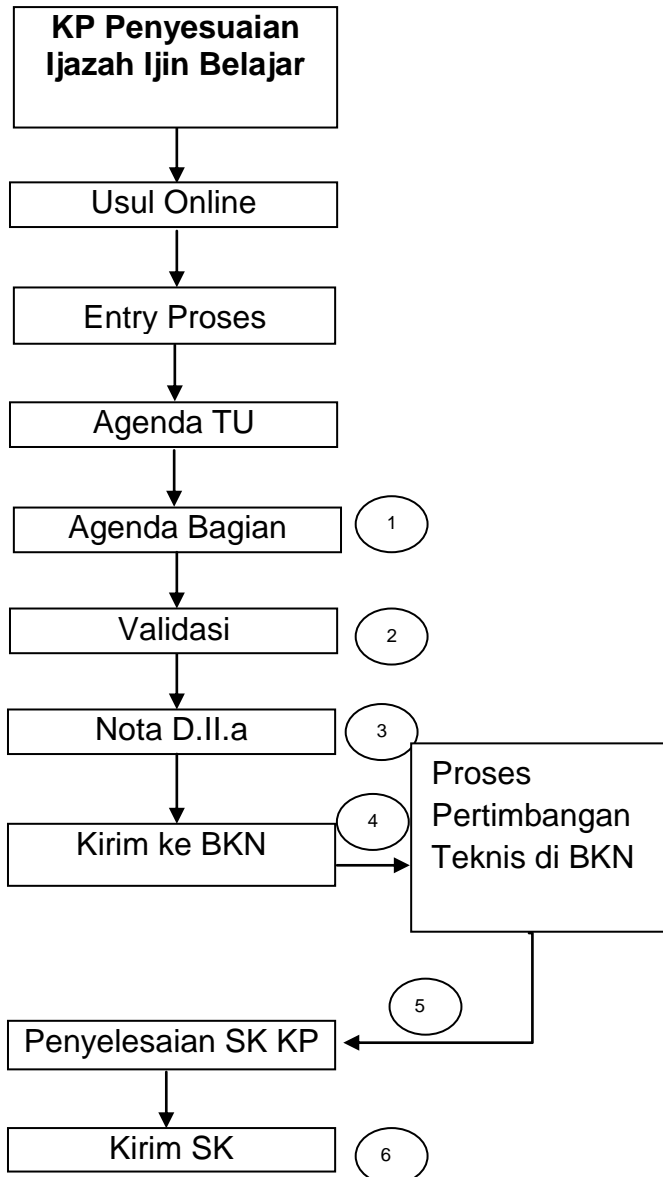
KP Penyesuaian Ijazah Ijin Belajar

Usul Online

Entry Proses

Agenda TU

Agenda Bagian

1

Validasi

2

Nota D.II.a

3

Kirim ke BKN

4

Proses Pertimbangan Teknis di BKN

5

Penyelesaian SK KP

Kirim SK

6